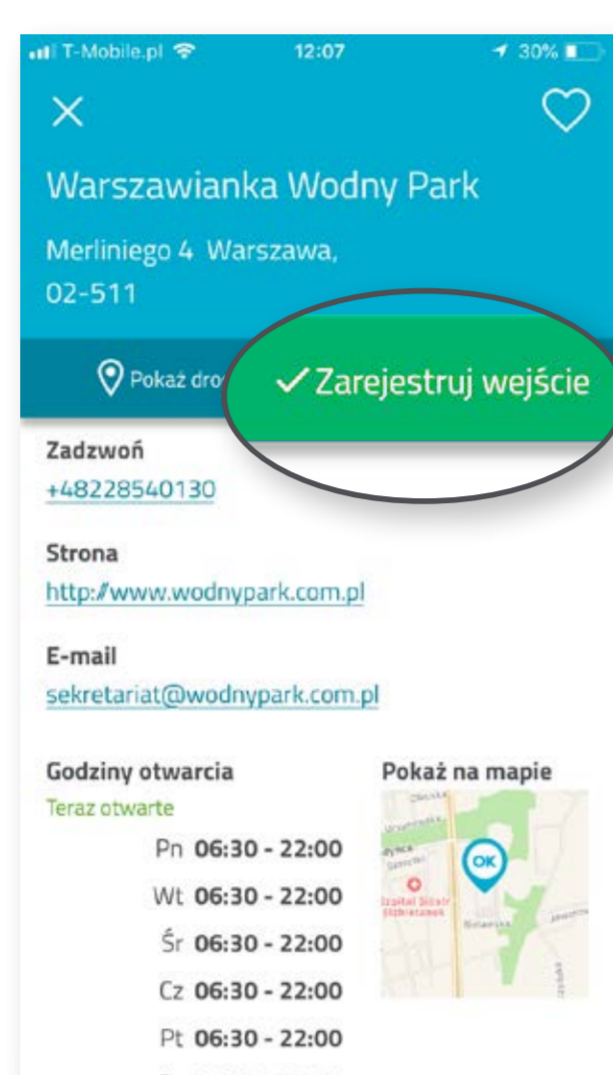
T-Mobile.pl 12:07 30%

Warszawianka Wodny Park

Merliniego 4 Warszawa, 02-511

Pokaż dro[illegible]

✓Zarejestruj wejście

Zadzwoń
+48228540130

Strona
http://www.wodnypark.com.pl

E-mail
sekretariat@wodnypark.com.pl

Godziny otwarcia
Teraz otwarte
Pn 06:30 - 22:00
Wt 06:30 - 22:00
Śr 06:30 - 22:00
Cz 06:30 - 22:00
Pt 06:30 - 22:00

Pokaż na mapie
OK
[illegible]